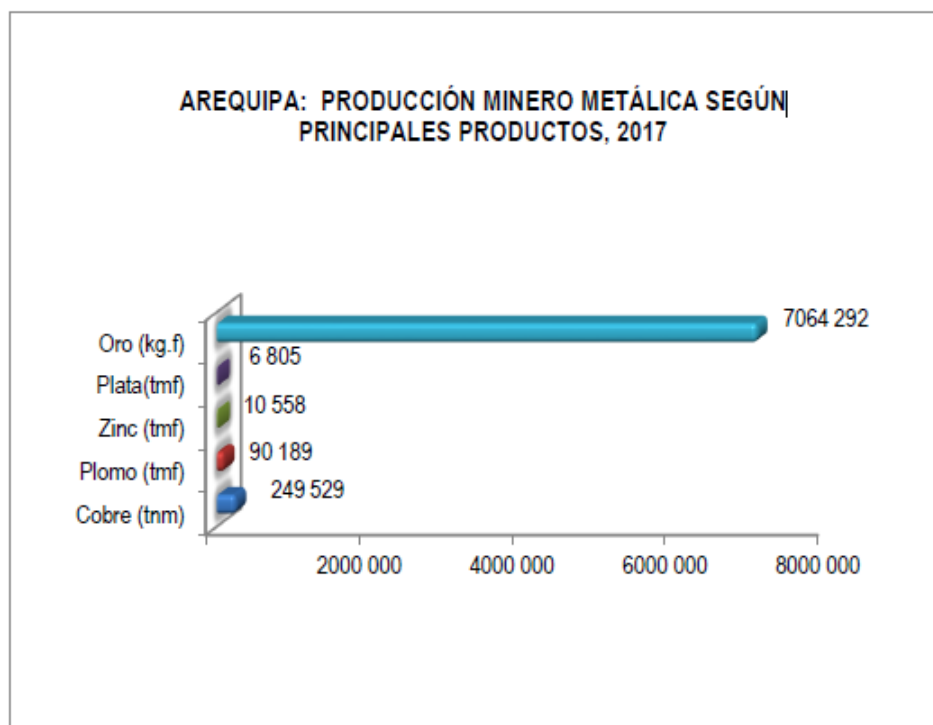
AREQUIPA: PRODUCCIÓN MINERO METÁLICA SEGÚN PRINCIPALES PRODUCTOS, 2017

Oro (kg.f)
Plata(tmf)
Zinc (tmf)
Plomo (tmf)
Cobre (tnm)

7064 292
6 805
10 558
90 189
249 529

2000 000
4000 000
6000 000
8000 000